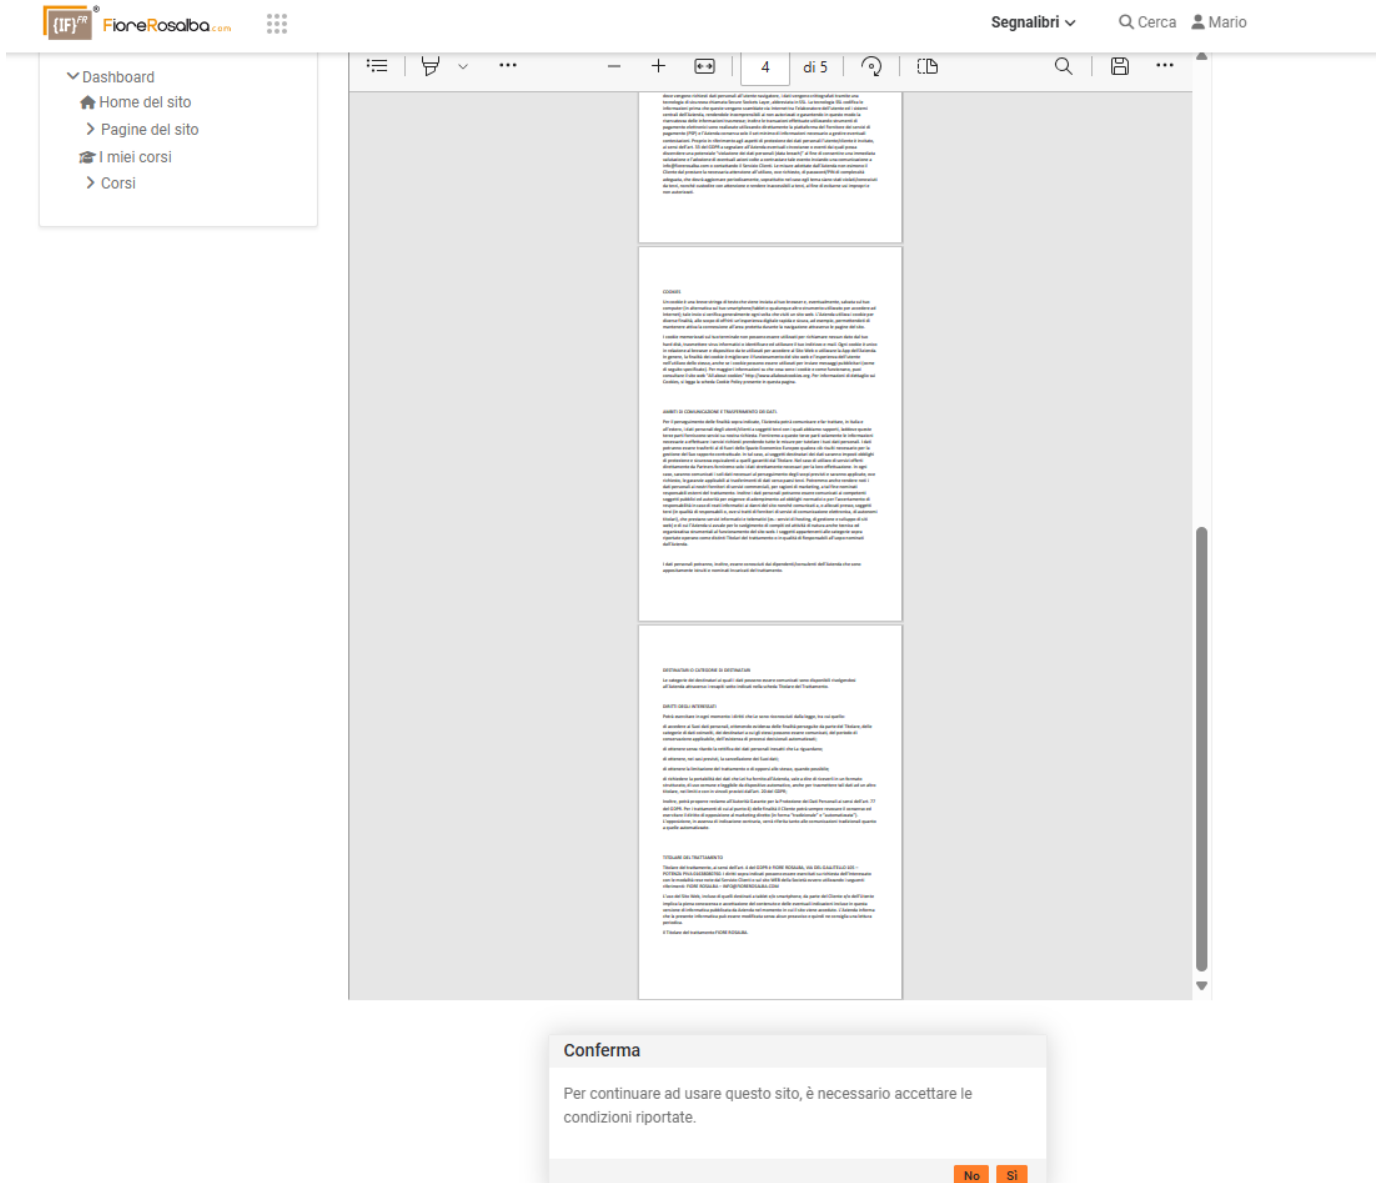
{IF}FR FioreRosalba.com

Segnalibri Cerca Mario

Dashboard
Home del sito
Pagine del sito
I miei corsi
Corsi

4 di 5

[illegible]

COOKIES

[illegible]

AMBITI DI COMUNICAZIONE E TRASFERIMENTO DEI DATI

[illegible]

DESTINATARI O CATEGORIE DI DESTINATARI

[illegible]

DIRITTI DEGLI INTERESSATI

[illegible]

TITOLARE DEL TRATTAMENTO

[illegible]

Conferma

Per continuare ad usare questo sito, è necessario accettare le condizioni riportate.

No Sì